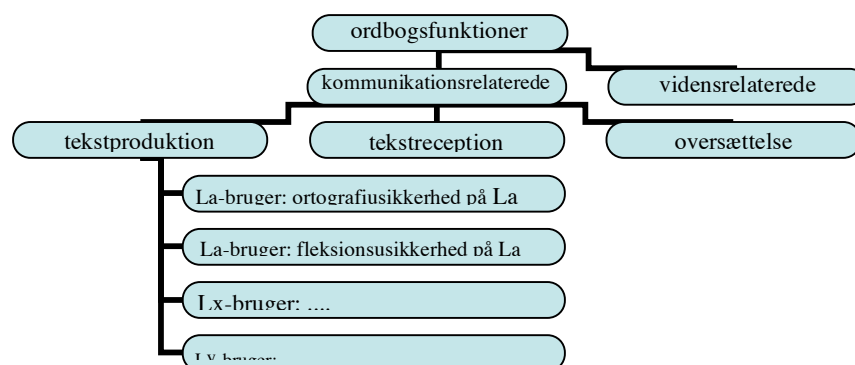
ordbogsfunktioner

kommunikationsrelaterede

vidensrelaterede

tekstproduktion

tekstreception

oversættelse

La-bruger: ortografiusikkerhed på La

La-bruger: fleksionsusikkerhed på La

Lx-bruger: ....

Ly-bruger: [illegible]